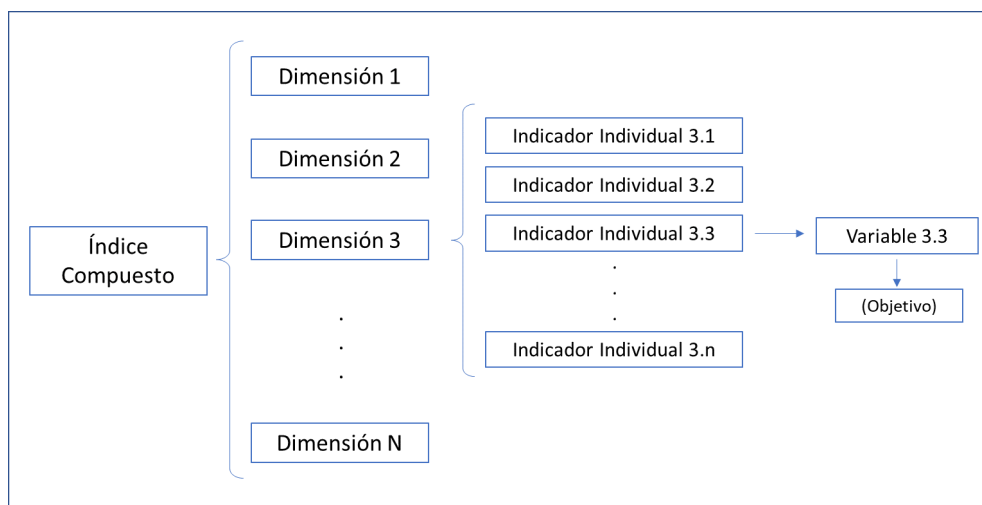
Índice Compuesto

Dimensión 1

Dimensión 2

Dimensión 3

.
.
.

Dimensión N

Indicador Individual 3.1

Indicador Individual 3.2

Indicador Individual 3.3

.
.
.

Indicador Individual 3.n

Variable 3.3

(Objetivo)